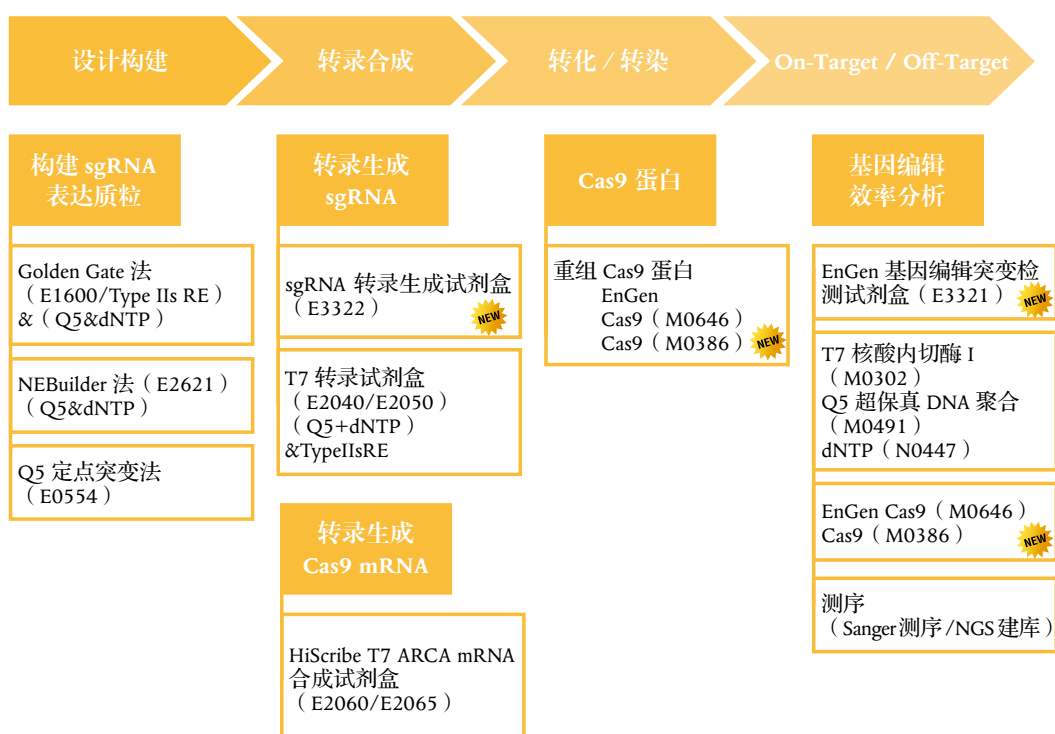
设计构建

转录合成

转化 / 转染

On-Target / Off-Target

构建 sgRNA 表达质粒

Golden Gate 法（E1600/Type IIs RE）&（Q5&dNTP）

NEBuilder 法（E2621）（Q5&dNTP）

Q5 定点突变法（E0554）

转录生成 sgRNA

sgRNA 转录生成试剂盒（E3322） NEW

T7 转录试剂盒（E2040/E2050）（Q5+dNTP）&TypeIIsRE

转录生成 Cas9 mRNA

HiScribe T7 ARCA mRNA 合成试剂盒（E2060/E2065）

Cas9 蛋白

重组 Cas9 蛋白
EnGen
Cas9（M0646）
Cas9（M0386） NEW

基因编辑效率分析

EnGen 基因编辑突变检测试剂盒（E3321） NEW

T7 核酸内切酶 I（M0302）
Q5 超保真 DNA 聚合（M0491）
dNTP（N0447）

EnGen Cas9（M0646）
Cas9（M0386） NEW

测序（Sanger测序/NGS建库）